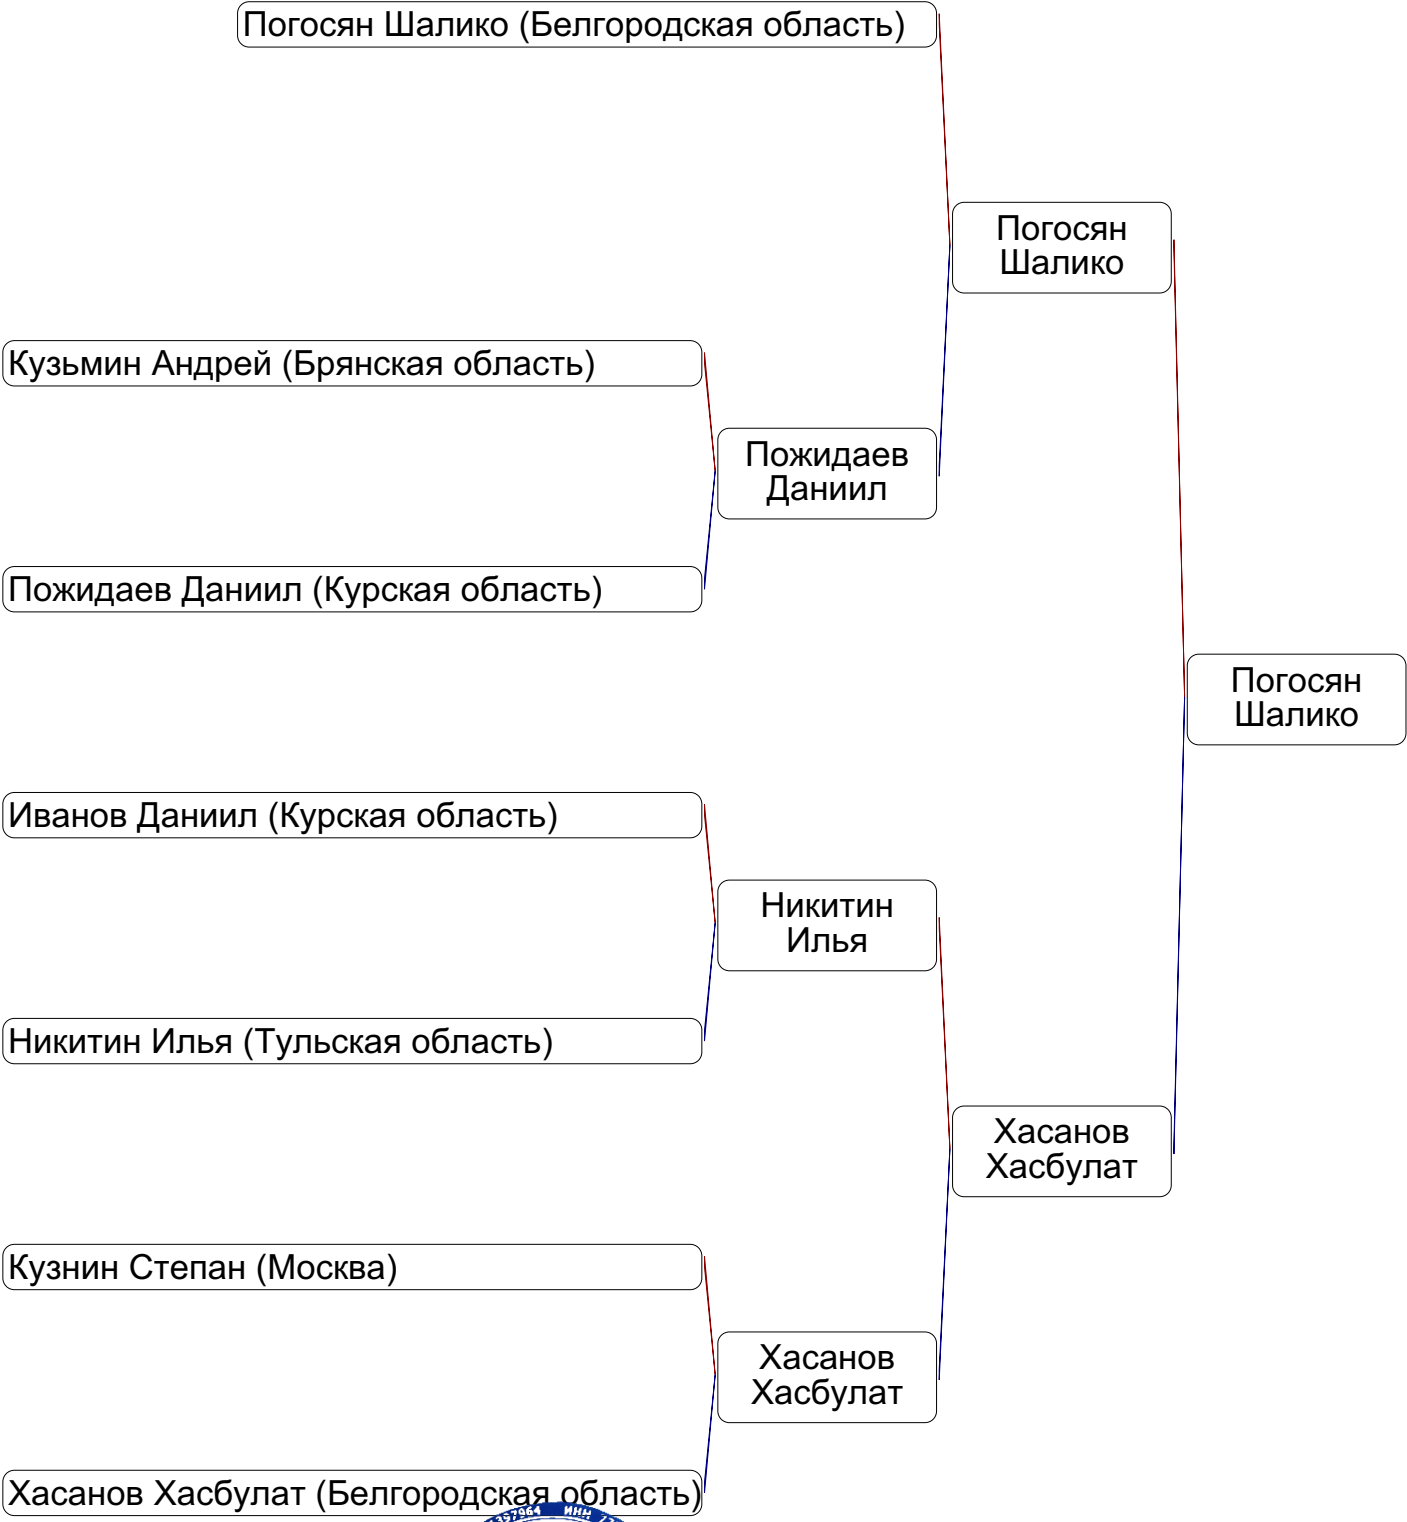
Погосян Шалико (Белгородская область)

Погосян Шалико

Кузьмин Андрей (Брянская область)

Пожидаев Даниил

Пожидаев Даниил (Курская область)

Погосян Шалико

Иванов Даниил (Курская область)

Никитин Илья

Никитин Илья (Тульская область)

Хасанов Хасбулат

Кузнин Степан (Москва)

Хасанов Хасбулат

Хасанов Хасбулат (Белгородская область)

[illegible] ИНН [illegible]